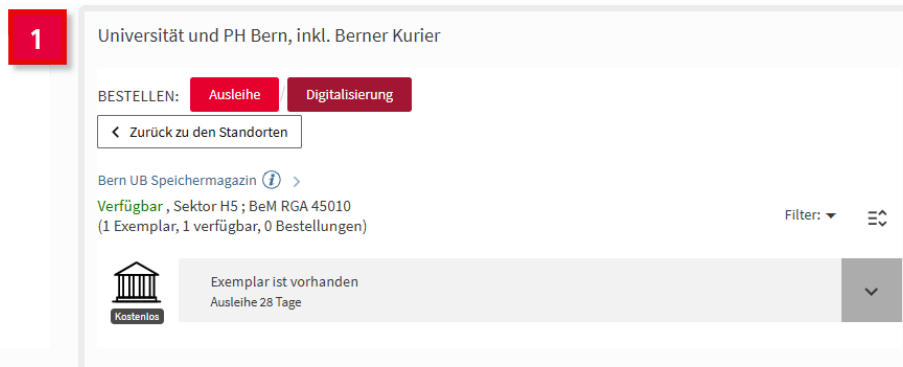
1

Universität und PH Bern, inkl. Berner Kurier

BESTELLEN: Ausleihe / Digitalisierung

Zurück zu den Standorten

Bern UB Speichermagazin

Verfügbar , Sektor H5 ; BeM RGA 45010
(1 Exemplar, 1 verfügbar, 0 Bestellungen)

Filter:

Kostenlos

Exemplar ist vorhanden
Ausleihe 28 Tage